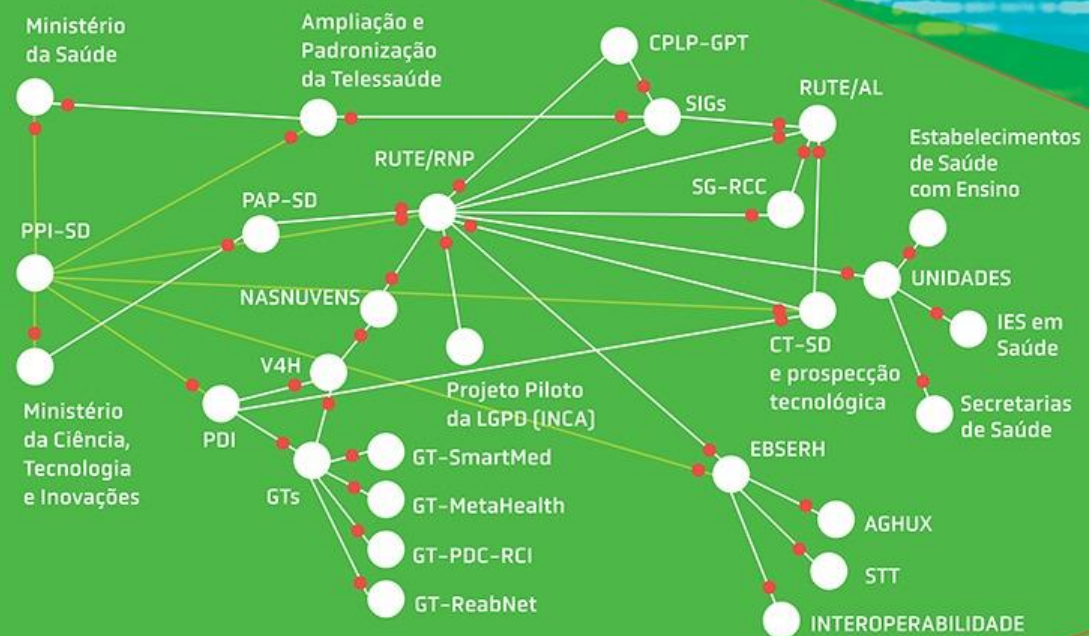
Ministério da Saúde

Ampliação e Padronização da Telessaúde

CPLP-GPT

SIGs

RUTE/AL

Estabelecimentos de Saúde com Ensino

RUTE/RNP

SG-RCC

PAP-SD

PPI-SD

UNIDADES

NASNUVENS

IES em Saúde

V4H

CT-SD e prospecção tecnológica

Secretarias de Saúde

Projeto Piloto da LGPD (INCA)

Ministério da Ciência, Tecnologia e Inovações

PDI

EBSERH

GT-SmartMed

GTs

GT-MetaHealth

AGHUX

GT-PDC-RCI

STT

GT-ReabNet

INTEROPERABILIDADE